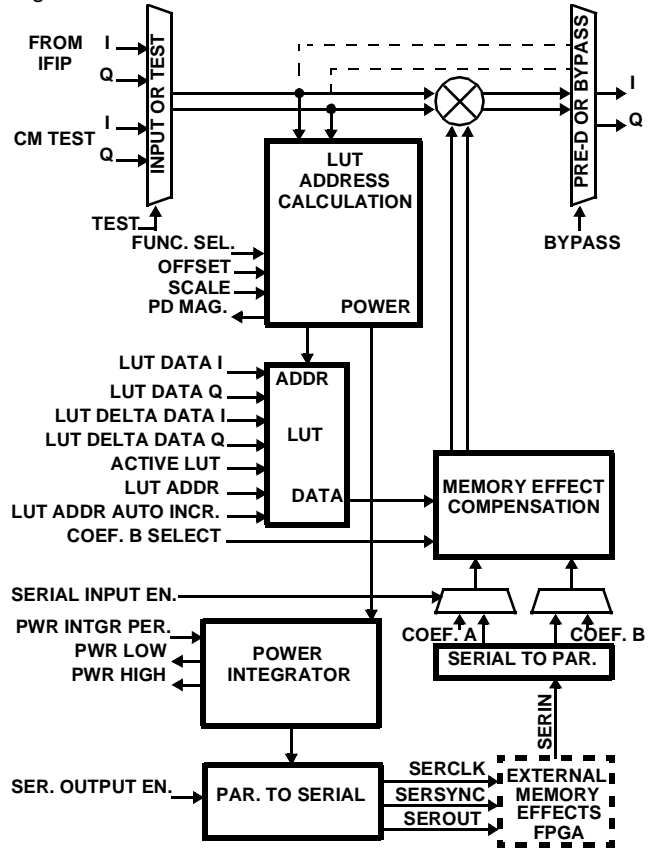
FROM IFIP
I
Q
CM TEST
I
Q
INPUT OR TEST
TEST
PRE-D OR BYPASS
I
Q
BYPASS
LUT ADDRESS CALCULATION
FUNC. SEL.
OFFSET
SCALE
PD MAG.
POWER
LUT DATA I
LUT DATA Q
LUT DELTA DATA I
LUT DELTA DATA Q
ACTIVE LUT
LUT ADDR
LUT ADDR AUTO INCR.
COEF. B SELECT
ADDR
LUT
DATA
MEMORY EFFECT COMPENSATION
SERIAL INPUT EN.
COEF. A
COEF. B
SERIAL TO PAR.
PWR INTGR PER.
PWR LOW
PWR HIGH
POWER INTEGRATOR
SERIN
SER. OUTPUT EN.
PAR. TO SERIAL
SERCLK
SERSYNC
SEROUT
EXTERNAL MEMORY EFFECTS FPGA